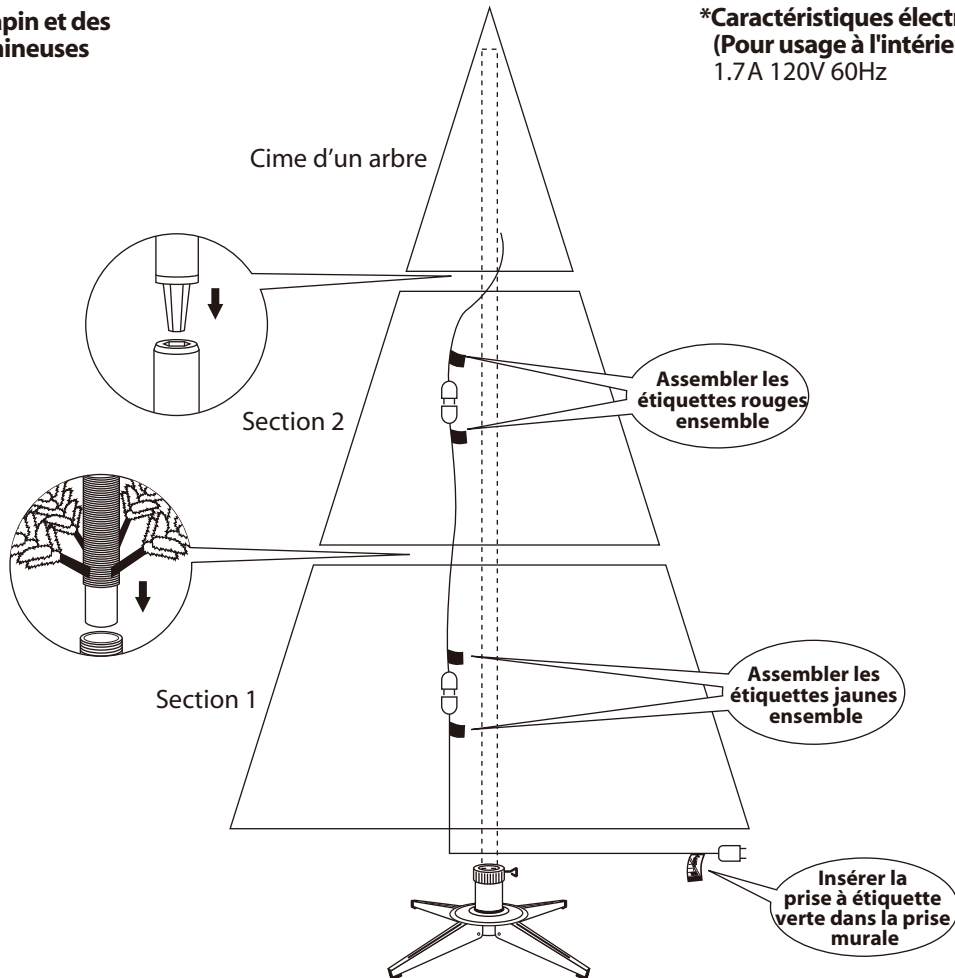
apin et des
mineuses

*Caractéristiques électr
(Pour usage à l'intérie
1.7A 120V 60Hz

Cime d'un arbre

Section 2

Assembler les étiquettes rouges ensemble

Section 1

Assembler les étiquettes jaunes ensemble

Insérer la prise à étiquette verte dans la prise murale